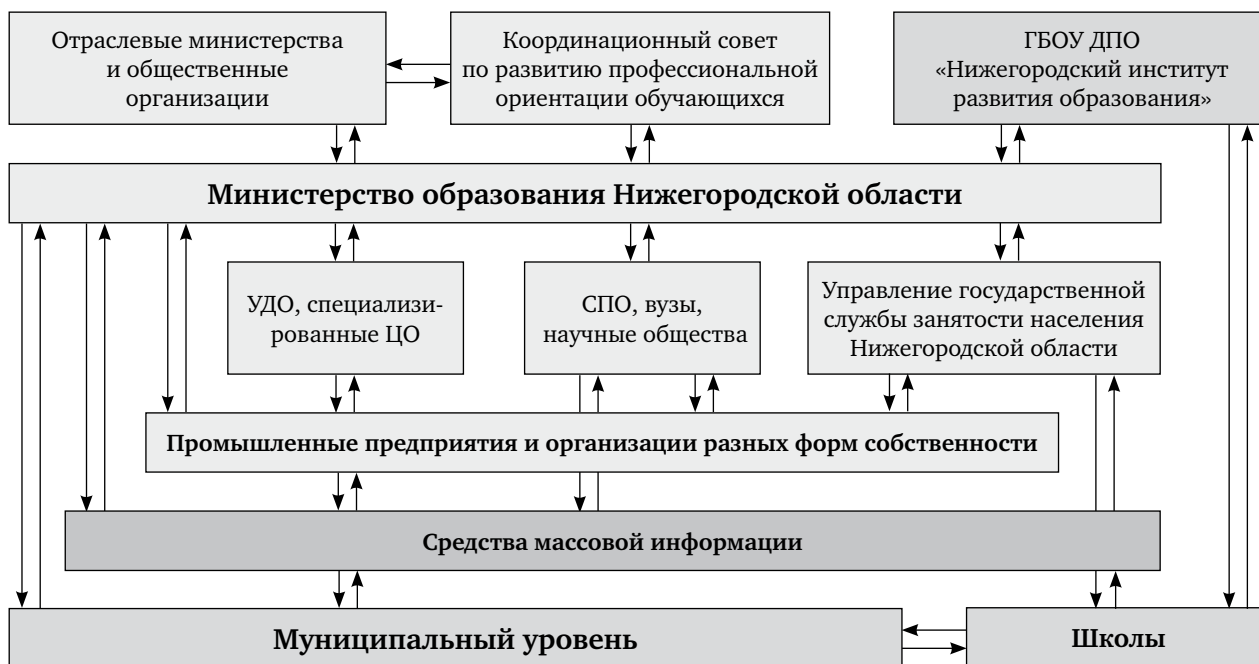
Отраслевые министерства и общественные организации

Координационный совет по развитию профессиональной ориентации обучающихся

ГБОУ ДПО «Нижегородский институт развития образования»

Министерство образования Нижегородской области

УДО, специализированные ЦО

СПО, вузы, научные общества

Управление государственной службы занятости населения Нижегородской области

Промышленные предприятия и организации разных форм собственности

Средства массовой информации

Муниципальный уровень

Школы